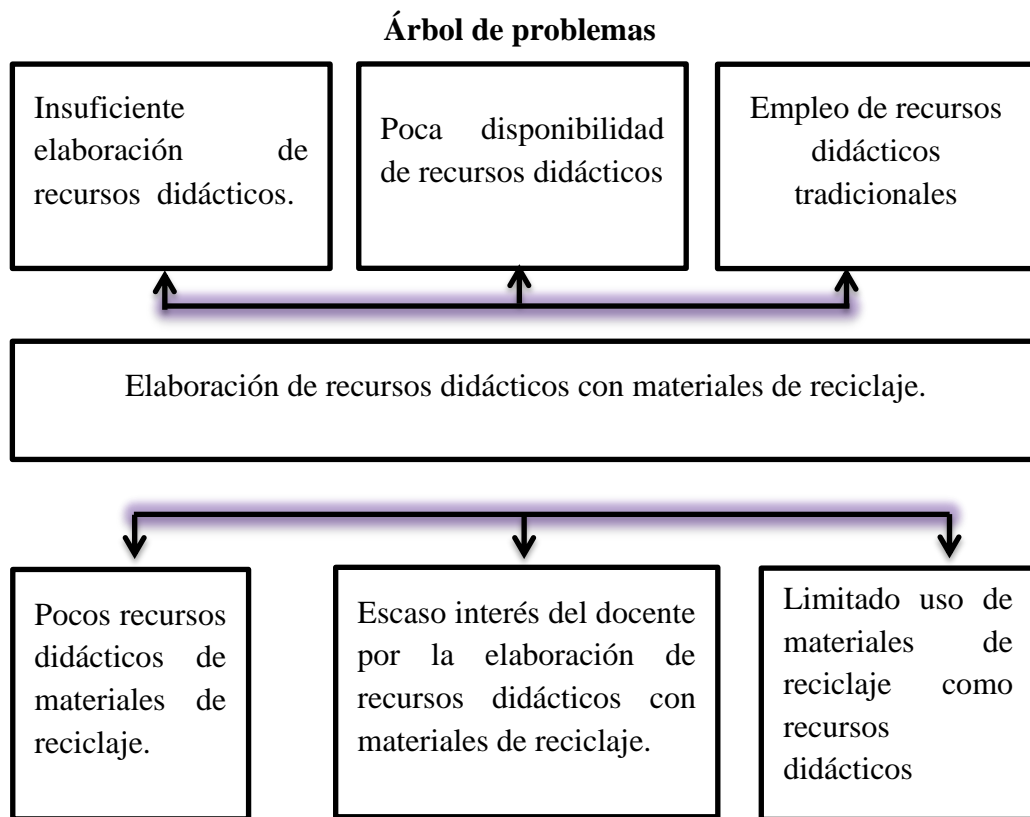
Árbol de problemas

Insuficiente elaboración de recursos didácticos.

Poca disponibilidad de recursos didácticos

Empleo de recursos didácticos tradicionales

Elaboración de recursos didácticos con materiales de reciclaje.

Pocos recursos didácticos de materiales de reciclaje.

Escaso interés del docente por la elaboración de recursos didácticos con materiales de reciclaje.

Limitado uso de materiales de reciclaje como recursos didácticos